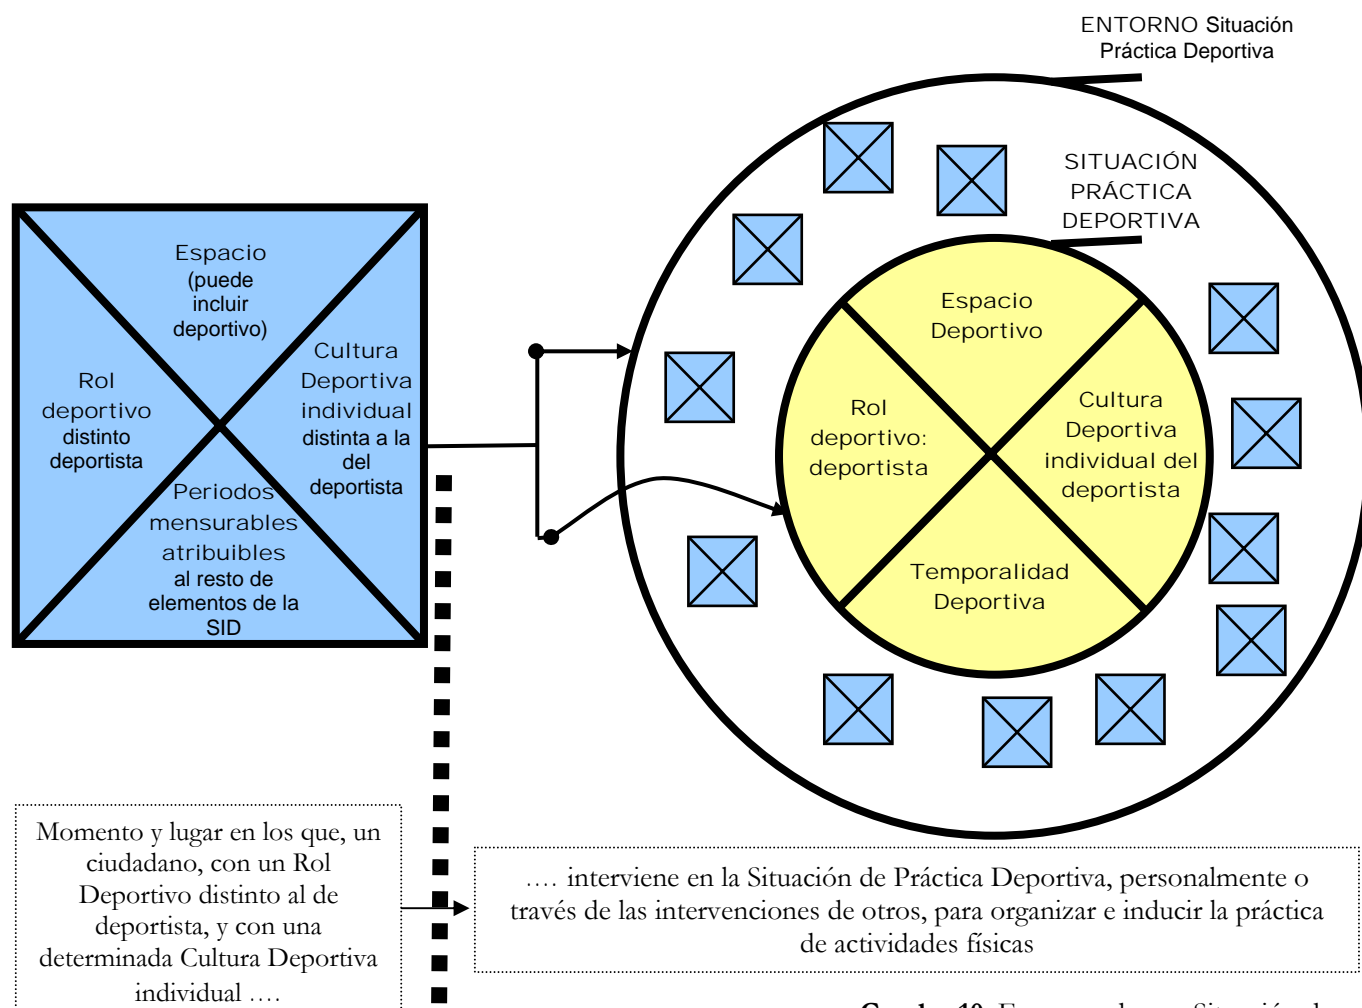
ENTORNO Situación Práctica Deportiva

SITUACIÓN PRÁCTICA DEPORTIVA

Espacio (puede incluir deportivo)

Rol deportivo distinto deportista

Cultura Deportiva individual distinta a la del deportista

Periodos mensurables atribuibles al resto de elementos de la SID

Espacio Deportivo

Rol deportivo: deportista

Cultura Deportiva individual del deportista

Temporalidad Deportiva

Momento y lugar en los que, un ciudadano, con un Rol Deportivo distinto al de deportista, y con una determinada Cultura Deportiva individual ….

…. interviene en la Situación de Práctica Deportiva, personalmente o través de las intervenciones de otros, para organizar e inducir la práctica de actividades físicas

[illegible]